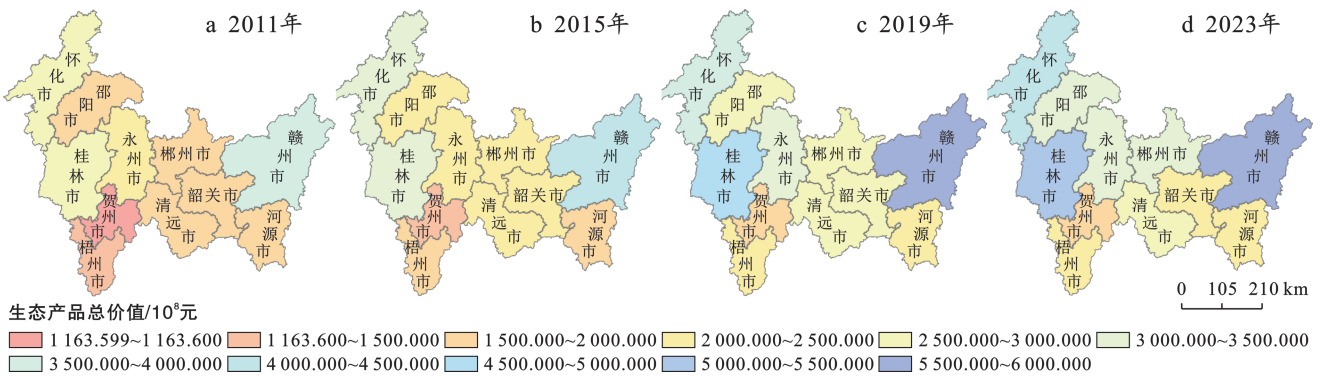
a 2011年

怀化市
邵阳市
永州市
桂林市
郴州市
赣州市
贺州市
梧州市
清远市
韶关市
河源市

b 2015年

怀化市
邵阳市
永州市
桂林市
郴州市
赣州市
贺州市
梧州市
清远市
韶关市
河源市

c 2019年

怀化市
邵阳市
永州市
桂林市
郴州市
赣州市
贺州市
梧州市
清远市
韶关市
河源市

d 2023年

怀化市
邵阳市
永州市
桂林市
郴州市
赣州市
贺州市
梧州市
清远市
韶关市
河源市

0 105 210 km

生态产品总价值/$10^8$元

1 163.599~1 163.600
1 163.600~1 500.000
1 500.000~2 000.000
2 000.000~2 500.000
2 500.000~3 000.000
3 000.000~3 500.000
3 500.000~4 000.000
4 000.000~4 500.000
4 500.000~5 000.000
5 000.000~5 500.000
5 500.000~6 000.000